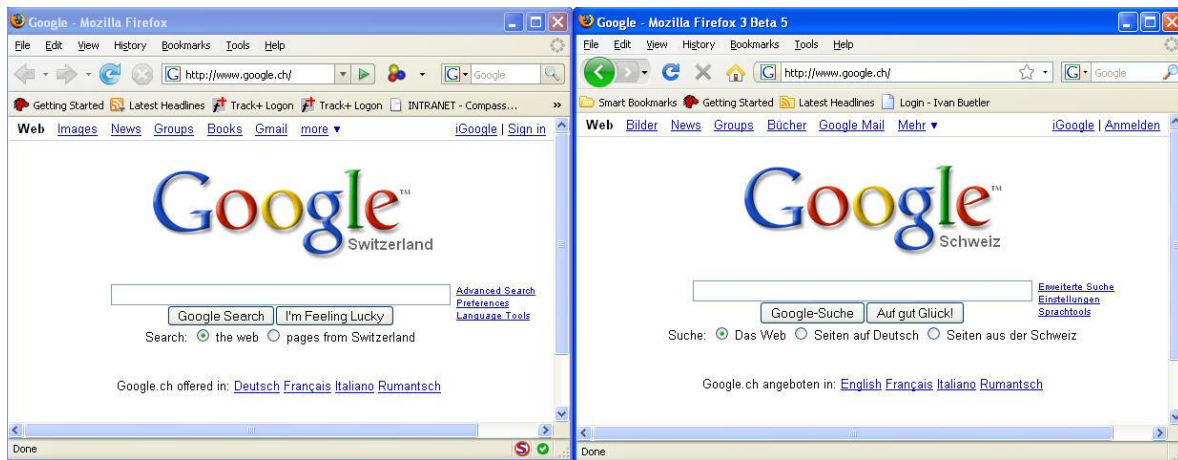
Google - Mozilla Firefox

File Edit View History Bookmarks Tools Help

http://www.google.ch/

Google

Getting Started Latest Headlines Track+ Logon Track+ Logon INTRANET - Compass...

Web Images News Groups Books Gmail more ▾

iGoogle | Sign in

Google™
Switzerland

Advanced Search
Preferences
Language Tools

Google Search I'm Feeling Lucky

Search: the web pages from Switzerland

Google.ch offered in: Deutsch Français Italiano Rumantsch

Done

Google - Mozilla Firefox 3 Beta 5

File Edit View History Bookmarks Tools Help

http://www.google.ch/

Google

Smart Bookmarks Getting Started Latest Headlines Login - Ivan Buetler

Web Bilder News Groups Bücher Google Mail Mehr ▾

iGoogle | Anmelden

Google™
Schweiz

Erweiterte Suche
Einstellungen
Sprachtools

Google-Suche Auf gut Glück!

Suche: Das Web Seiten auf Deutsch Seiten aus der Schweiz

Google.ch angeboten in: English Français Italiano Rumantsch

Done